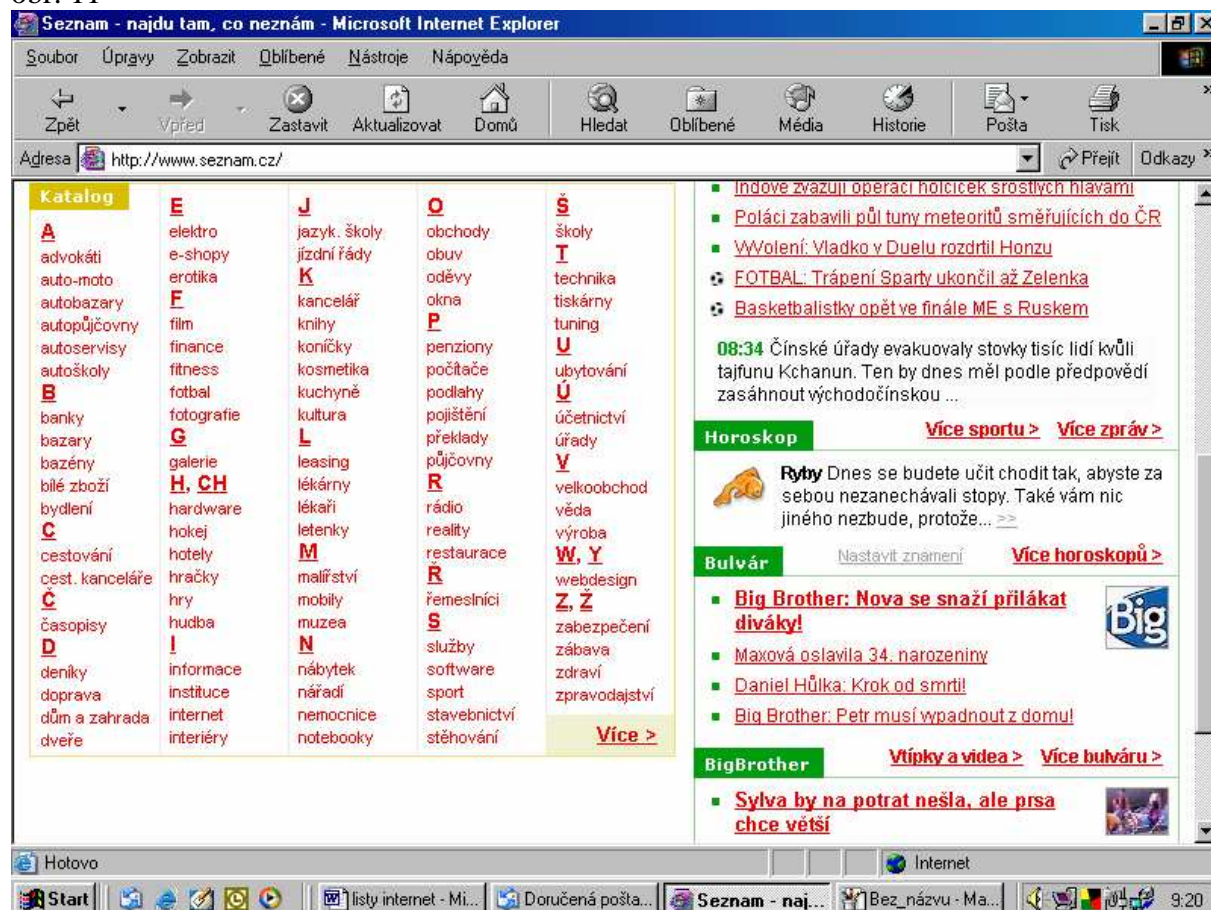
obr. 11

Seznam - najdu tam, co neznám - Microsoft Internet Explorer

Soubor Úpravy Zobrazit Oblíbené Nástroje Nápověda

Zpět Vpřed Zastavit Aktualizovat Domů Hledat Oblíbené Média Historie Pošta Tisk

Adresa http://www.seznam.cz/ Přejít Odkazy

Katalog

A
advokáti
auto-moto
autobazary
autopůjčovny
autoservisy
autoškoly
B
banky
bazary
bazény
bílé zboží
bydlení
C
cestování
cest. kanceláře
Č
časopisy
D
deníky
doprava
dům a zahrada
dveře

E
elektro
e-shopy
erotika
F
film
finance
fitness
fotbal
fotografie
G
galerie
H, CH
hardware
hokej
hotely
hračky
hry
hudba
I
informace
instituce
internet
interiéry

J
jazyk. školy
jízdní řády
K
kancelář
knihy
koníčky
kosmetika
kuchyně
kultura
L
leasing
lékárny
lékaři
letenky
M
malířství
mobily
muzea
N
nábytek
nářadí
nemocnice
notebooky

O
obchody
obuv
oděvy
okna
P
penziony
počítače
podlahy
pojištění
překlady
půjčovny
R
rádio
reality
restaurace
Ř
řemeslníci
S
služby
software
sport
stavebnictví
stěhování

Š
školy
T
technika
tiskárny
tuning
U
ubytování
Ú
účetnictví
úřady
V
velkoobchod
věda
výroba
W, Y
webdesign
Z, Ž
zabezpečení
zábava
zdraví
zpravodajství

Více >

Indové zvažují operaci holčiček srostlých hlavami
Poláci zabavili půl tuny meteoritů směřujících do ČR
Volení: Vladko v Duelu rozdrtil Honzu
FOTBAL: Trápení Sparty ukončil až Zelenka
Basketbalistky opět ve finále ME s Ruskem

08:34 Čínské úřady evakuovaly stovky tisíc lidí kvůli tajfunu Kchanun. Ten by dnes měl podle předpovědí zasáhnout východočínskou ...

Horoskop Více sportu > Více zpráv >

Ryby Dnes se budete učit chodit tak, abyste za sebou nezanechávali stopy. Také vám nic jiného nezbude, protože... >>

Bulvár Nastavit znamení Více horoskopů >

Big Brother: Nova se snaží přilákat diváky!
Maxová oslavila 34. narozeniny
Daniel Hůlka: Krok od smrti!
Big Brother: Petr musí vypadnout z domu!

Big

BigBrother Vtípky a videa > Více bulváru >

Sylva by na potrat nešla, ale prsa chce větší

Hotovo Internet

Start listy internet - Mi... Doručená pošta... Seznam - naj... Bez_názvu - Ma... 9:20